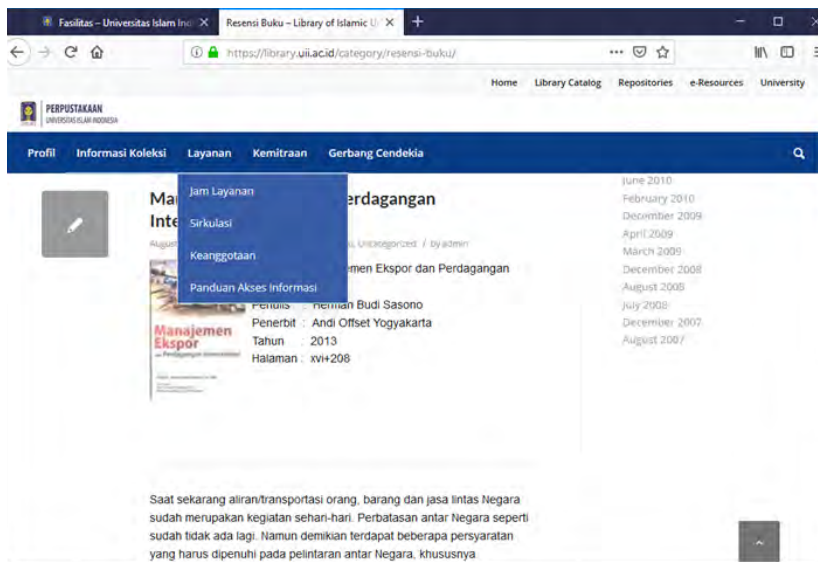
Fasilitas – Universitas Islam Ind ×
Resensi Buku – Library of Islamic U ×
+

https://library.uii.ac.id/category/resensi-buku/

Home   Library Catalog   Repositories   e-Resources   University

PERPUSTAKAAN
UNIVERSITAS ISLAM INDONESIA

Profil   Informasi Koleksi   Layanan   Kemitraan   Gerbang Cendekia

Jam Layanan
Sirkulasi
Keanggotaan
Panduan Akses Informasi

Man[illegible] erdagangan Inte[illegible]

August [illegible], Uncategorized / by admin

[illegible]emen Ekspor dan Perdagangan
Penulis : Herman Budi Sasono
Penerbit : Andi Offset Yogyakarta
Tahun : 2013
Halaman : xvi+208

Manajemen Ekspor

June 2010
February 2010
December 2009
April 2009
March 2009
December 2008
August 2008
July 2008
December 2007
August 2007

Saat sekarang aliran/transportasi orang, barang dan jasa lintas Negara sudah merupakan kegiatan sehari-hari. Perbatasan antar Negara seperti sudah tidak ada lagi. Namun demikian terdapat beberapa persyaratan yang harus dipenuhi pada pelintaran antar Negara, khususnya